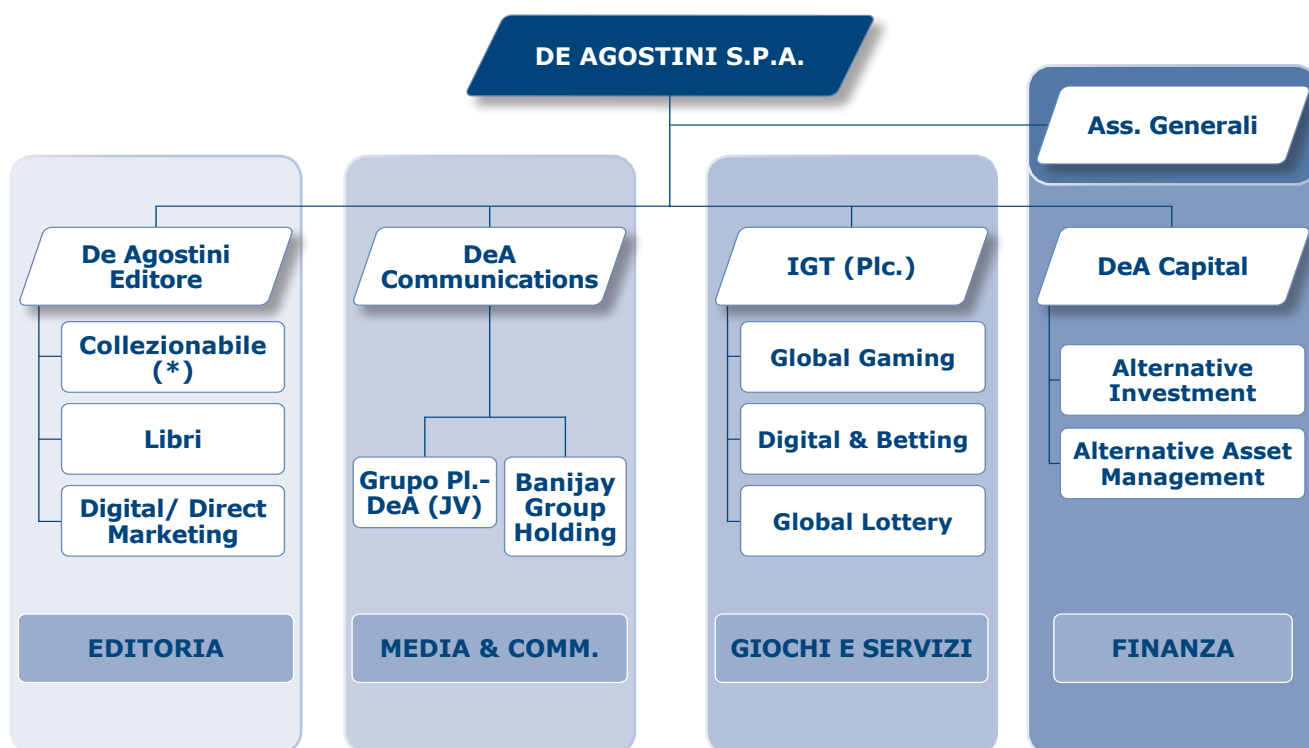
DE AGOSTINI S.P.A.

Ass. Generali

De Agostini Editore

Collezionabile (*)

Libri

Digital/ Direct Marketing

EDITORIA

DeA Communications

Grupo Pl.- DeA (JV)

Banijay Group Holding

MEDIA & COMM.

IGT (Plc.)

Global Gaming

Digital & Betting

Global Lottery

GIOCHI E SERVIZI

DeA Capital

Alternative Investment

Alternative Asset Management

FINANZA